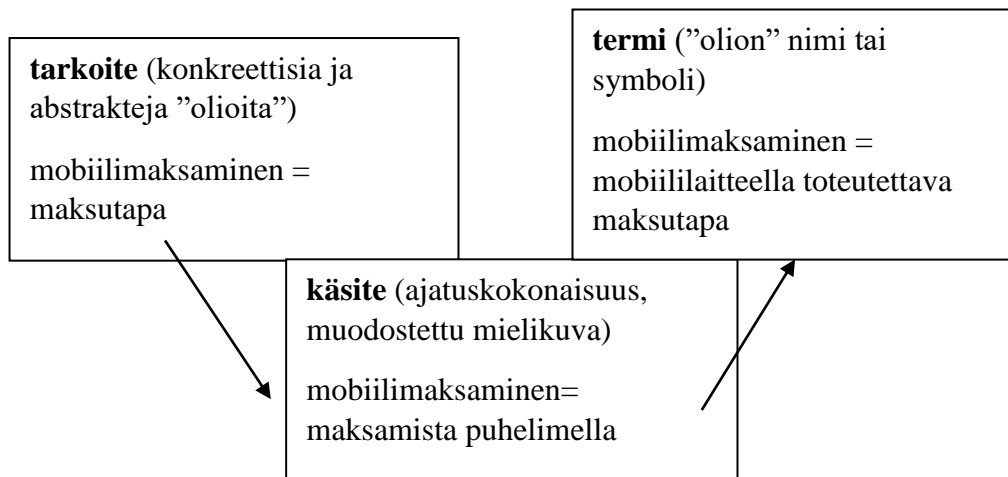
**tarkoite** (konkreettisia ja abstrakteja ”olioita”)

mobiilimaksaminen = maksutapa

**termi** (”olion” nimi tai symboli)

mobiilimaksaminen = mobiililaitteella toteutettava maksutapa

**käsite** (ajatuskokonaisuus, muodostettu mielikuva)

mobiilimaksaminen= maksamista puhelimella